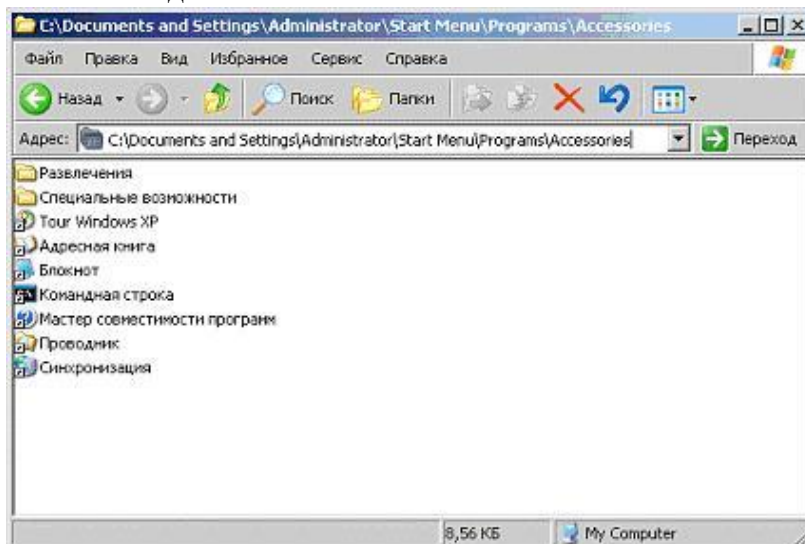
C:\Documents and Settings\Administrator\Start Menu\Programs\Accessories

Файл Правка Вид Избранное Сервис Справка

Назад Поиск Папки

Адрес: C:\Documents and Settings\Administrator\Start Menu\Programs\Accessories Переход

Развлечения
Специальные возможности
Tour Windows XP
Адресная книга
Блокнот
Командная строка
Мастер совместимости программ
Проводник
Синхронизация

8,56 КБ My Computer